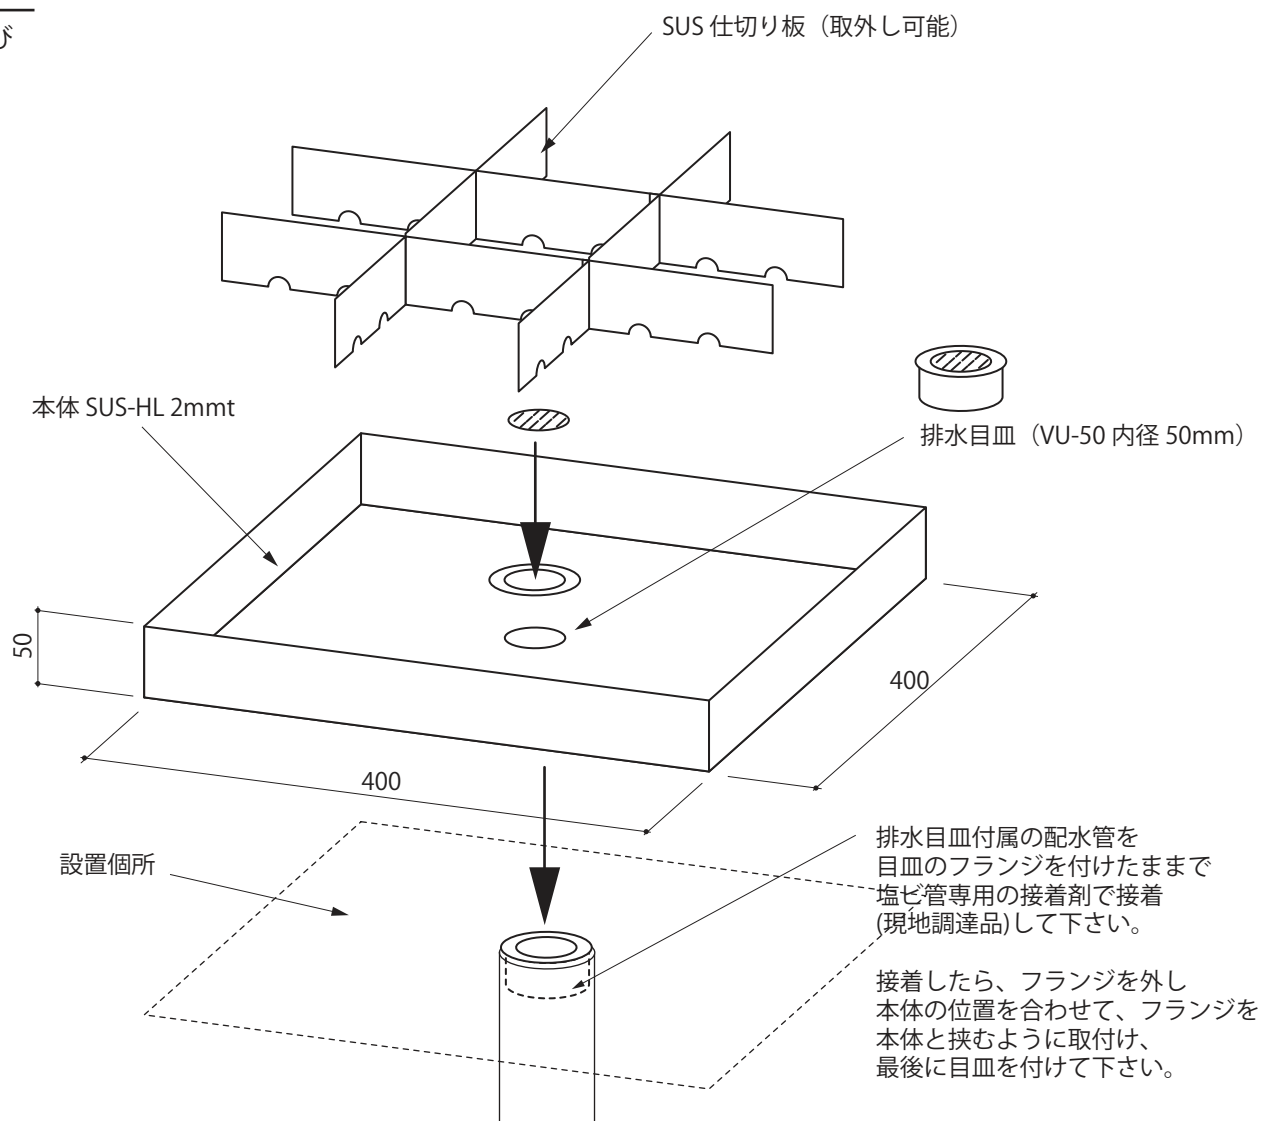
び

SUS 仕切り板（取外し可能）

本体 SUS-HL 2mmt

排水目皿（VU-50 内径 50mm）

50

400

400

設置個所

排水目皿付属の配水管を
目皿のフランジを付けたままで
塩ビ管専用の接着剤で接着
(現地調達品)して下さい。

接着したら、フランジを外し
本体の位置を合わせて、フランジを
本体と挟むように取付け、
最後に目皿を付けて下さい。